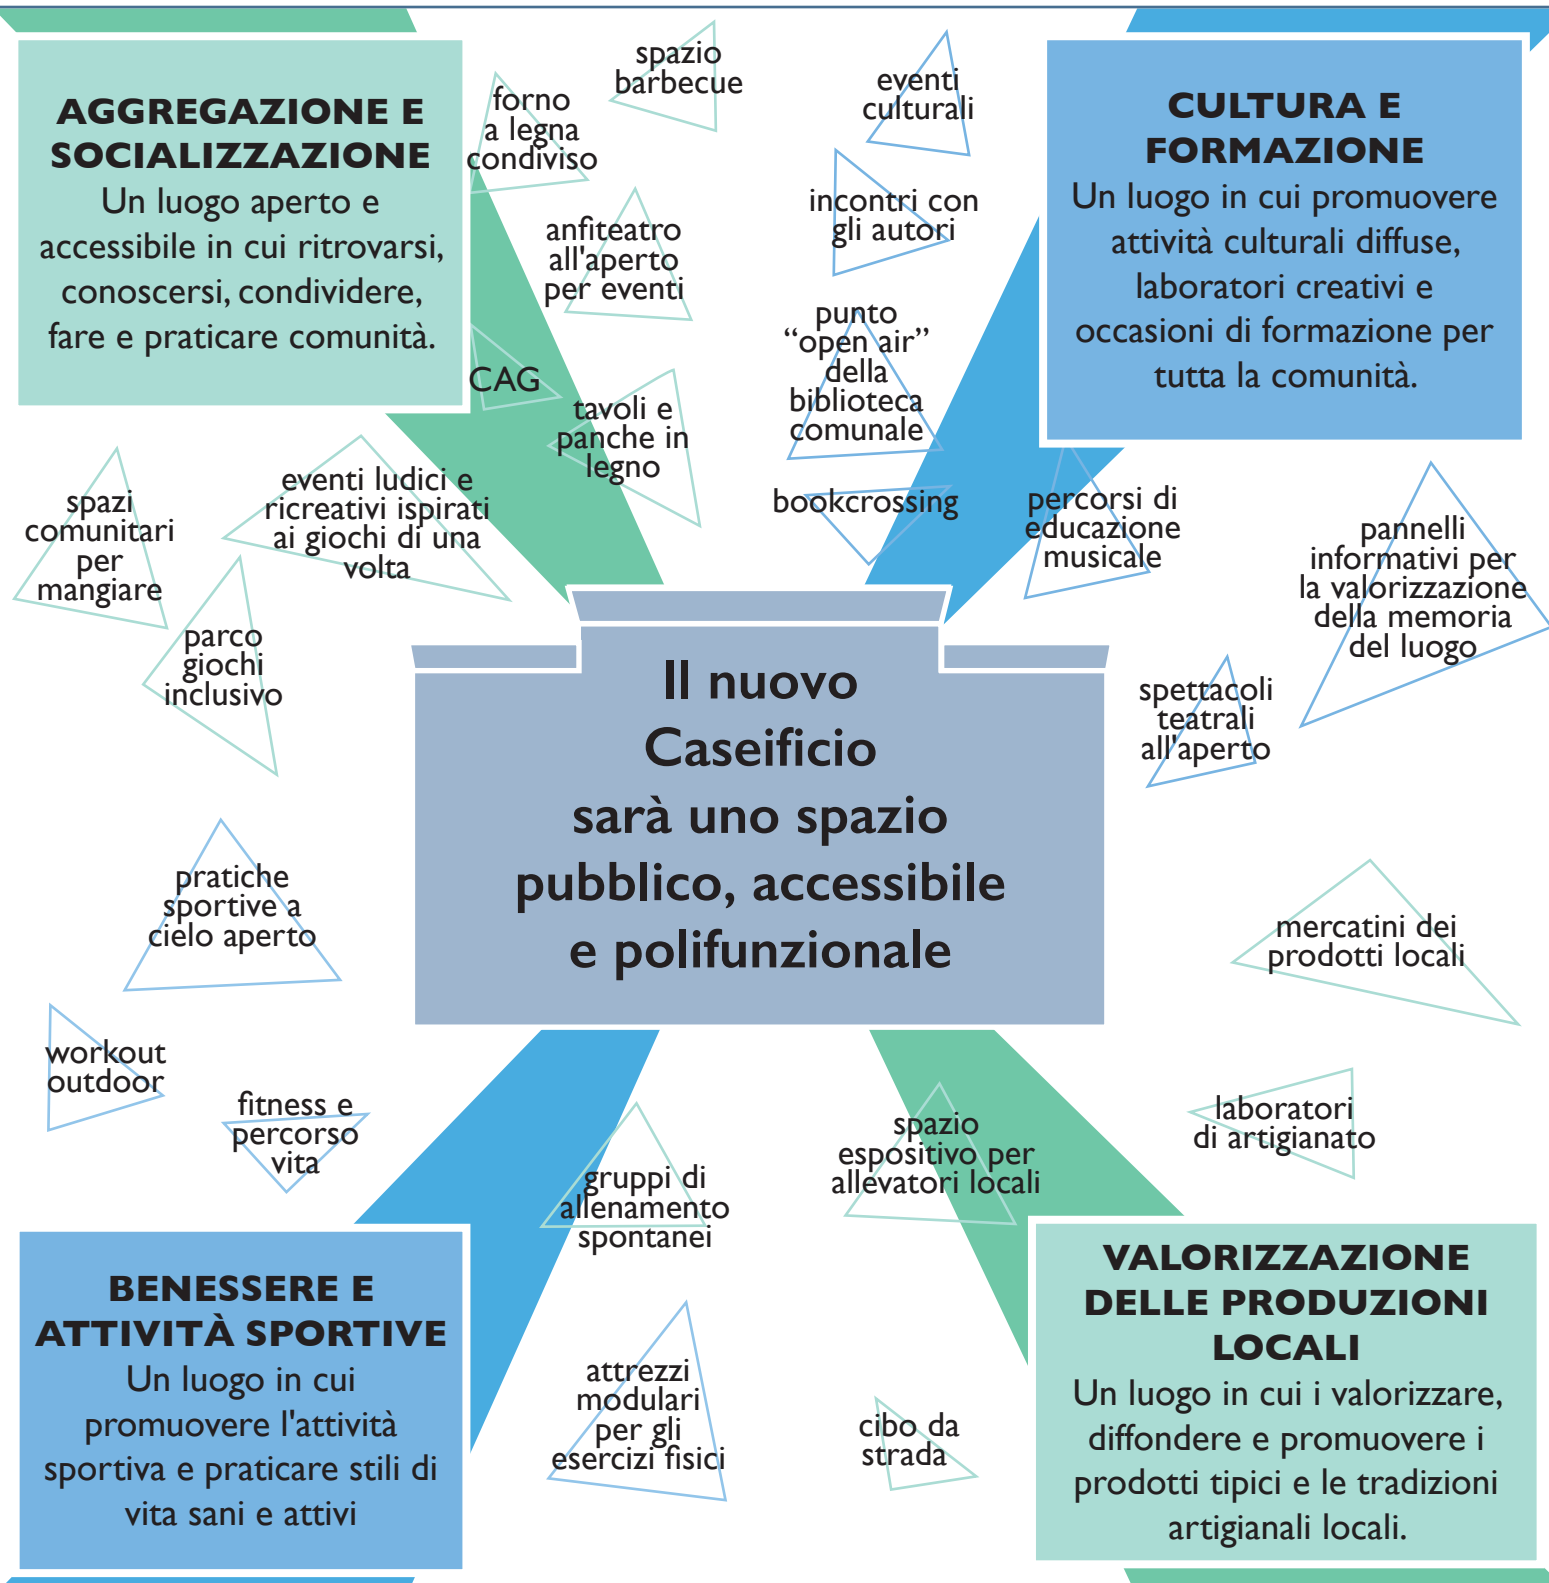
AGGREGAZIONE E SOCIALIZZAZIONE
Un luogo aperto e accessibile in cui ritrovarsi, conoscersi, condividere, fare e praticare comunità.

forno a legna condiviso

spazio barbecue

anfiteatro all'aperto per eventi

CAG

tavoli e panche in legno

eventi culturali

incontri con gli autori

punto "open air" della biblioteca comunale

bookcrossing

CULTURA E FORMAZIONE
Un luogo in cui promuovere attività culturali diffuse, laboratori creativi e occasioni di formazione per tutta la comunità.

spazi comunitari per mangiare

eventi ludici e ricreativi ispirati ai giochi di una volta

parco giochi inclusivo

percorsi di educazione musicale

pannelli informativi per la valorizzazione della memoria del luogo

spettacoli teatrali all'aperto

Il nuovo Caseificio sarà uno spazio pubblico, accessibile e polifunzionale

pratiche sportive a cielo aperto

mercatini dei prodotti locali

workout outdoor

fitness e percorso vita

laboratori di artigianato

spazio espositivo per allevatori locali

gruppi di allenamento spontanei

BENESSERE E ATTIVITÀ SPORTIVE
Un luogo in cui promuovere l'attività sportiva e praticare stili di vita sani e attivi

attrezzi modulari per gli esercizi fisici

cibo da strada

VALORIZZAZIONE DELLE PRODUZIONI LOCALI
Un luogo in cui i valorizzare, diffondere e promuovere i prodotti tipici e le tradizioni artigianali locali.